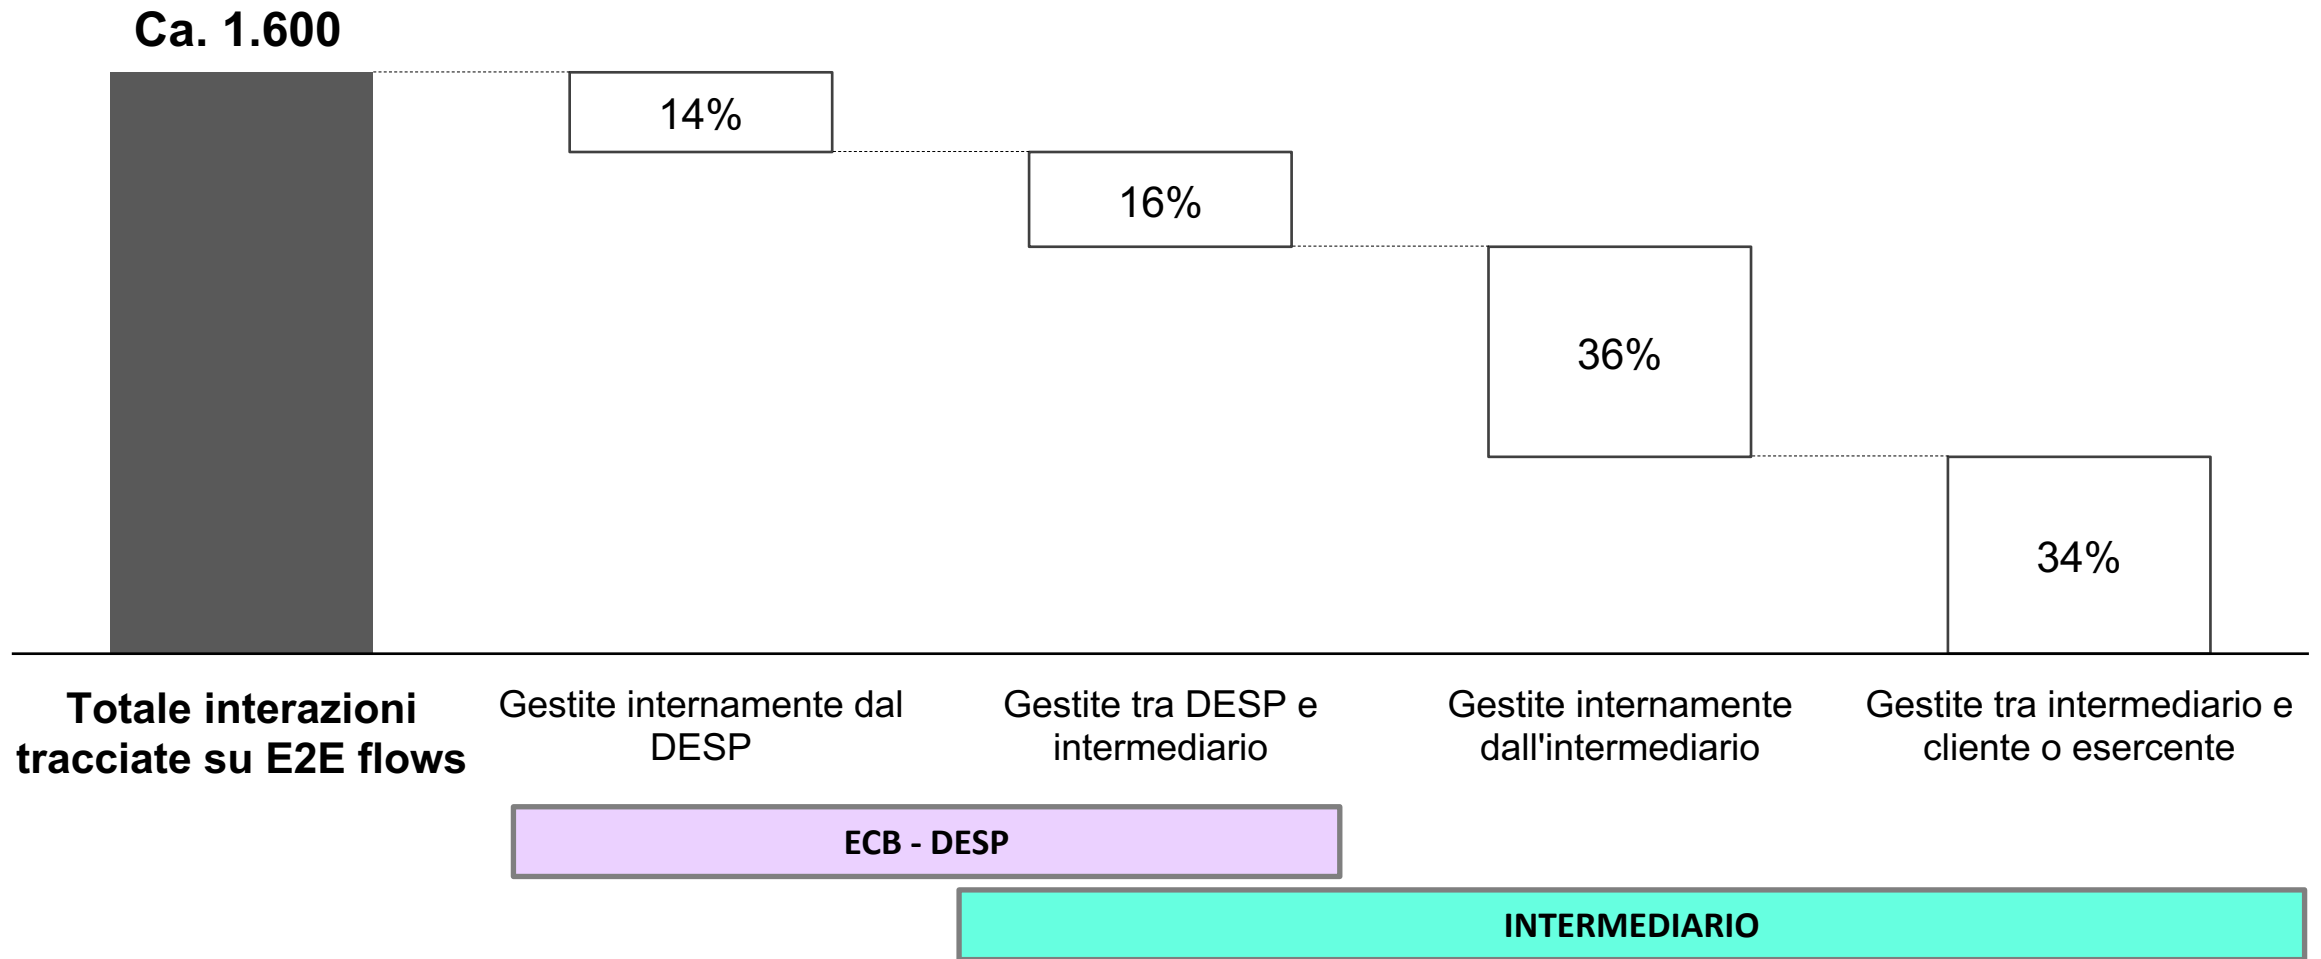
Ca. 1.600

14%

16%

36%

34%

Totale interazioni tracciate su E2E flows

Gestite internamente dal DESP

Gestite tra DESP e intermediario

Gestite internamente dall'intermediario

Gestite tra intermediario e cliente o esercente

ECB - DESP

INTERMEDIARIO